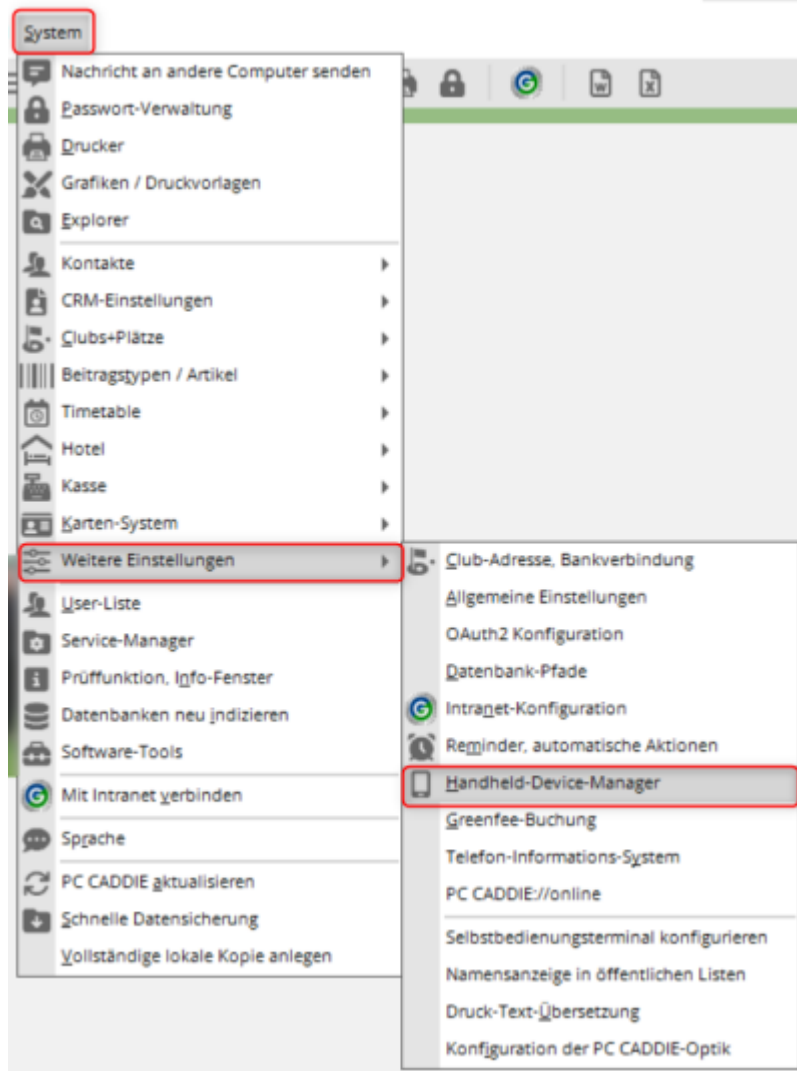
System

Nachricht an andere Computer senden
Passwort-Verwaltung
Drucker
Grafiken / Druckvorlagen
Explorer
Kontakte
CRM-Einstellungen
Clubs+Plätze
Beitragstypen / Artikel
Timetable
Hotel
Kasse
Karten-System
Weitere Einstellungen
User-Liste
Service-Manager
Prüffunktion, Info-Fenster
Datenbanken neu indizieren
Software-Tools
Mit Intranet verbinden
Sprache
PC CADDIE aktualisieren
Schnelle Datensicherung
Vollständige lokale Kopie anlegen

Club-Adresse, Bankverbindung
Allgemeine Einstellungen
OAuth2 Konfiguration
Datenbank-Pfade
Intranet-Konfiguration
Reminder, automatische Aktionen
Handheld-Device-Manager
Greenfee-Buchung
Telefon-Informations-System
PC CADDIE://online
Selbstbedienungsterminal konfigurieren
Namensanzeige in öffentlichen Listen
Druck-Text-Übersetzung
Konfiguration der PC CADDIE-Optik